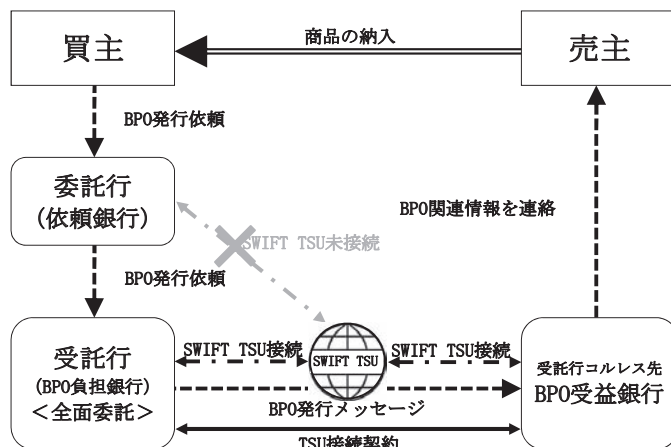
買主

商品の納入

売主

BPO発行依頼

委託行
(依頼銀行)

BPO関連情報を連絡

SWIFT TSU未接続

BPO発行依頼

受託行
(BPO負担銀行)
<全面委託>

SWIFT TSU接続

SWIFT TSU

SWIFT TSU接続

受託行コルレス先
BPO受益銀行

BPO発行メッセージ

TSU接続契約